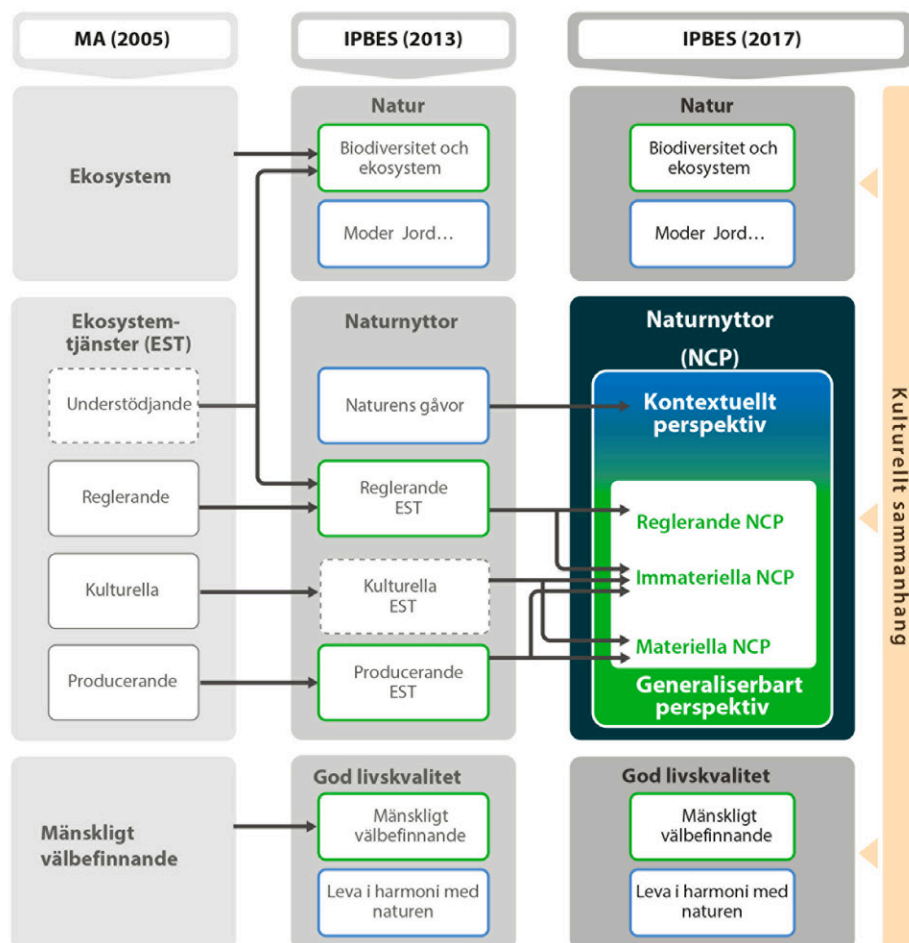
MA (2005)

IPBES (2013)

IPBES (2017)

Ekosystem

Natur

Biodiversitet och ekosystem

Moder Jord…

Natur

Biodiversitet och ekosystem

Moder Jord…

Ekosystemtjänster (EST)

Understödjande

Reglerande

Kulturella

Producerande

Naturnyttor

Naturens gåvor

Reglerande EST

Kulturella EST

Producerande EST

Naturnyttor (NCP)

Kontextuellt perspektiv

Reglerande NCP

Immateriella NCP

Materiella NCP

Generaliserbart perspektiv

Mänskligt välbefinnande

God livskvalitet

Mänskligt välbefinnande

Leva i harmoni med naturen

God livskvalitet

Mänskligt välbefinnande

Leva i harmoni med naturen

Kulturellt sammanhang